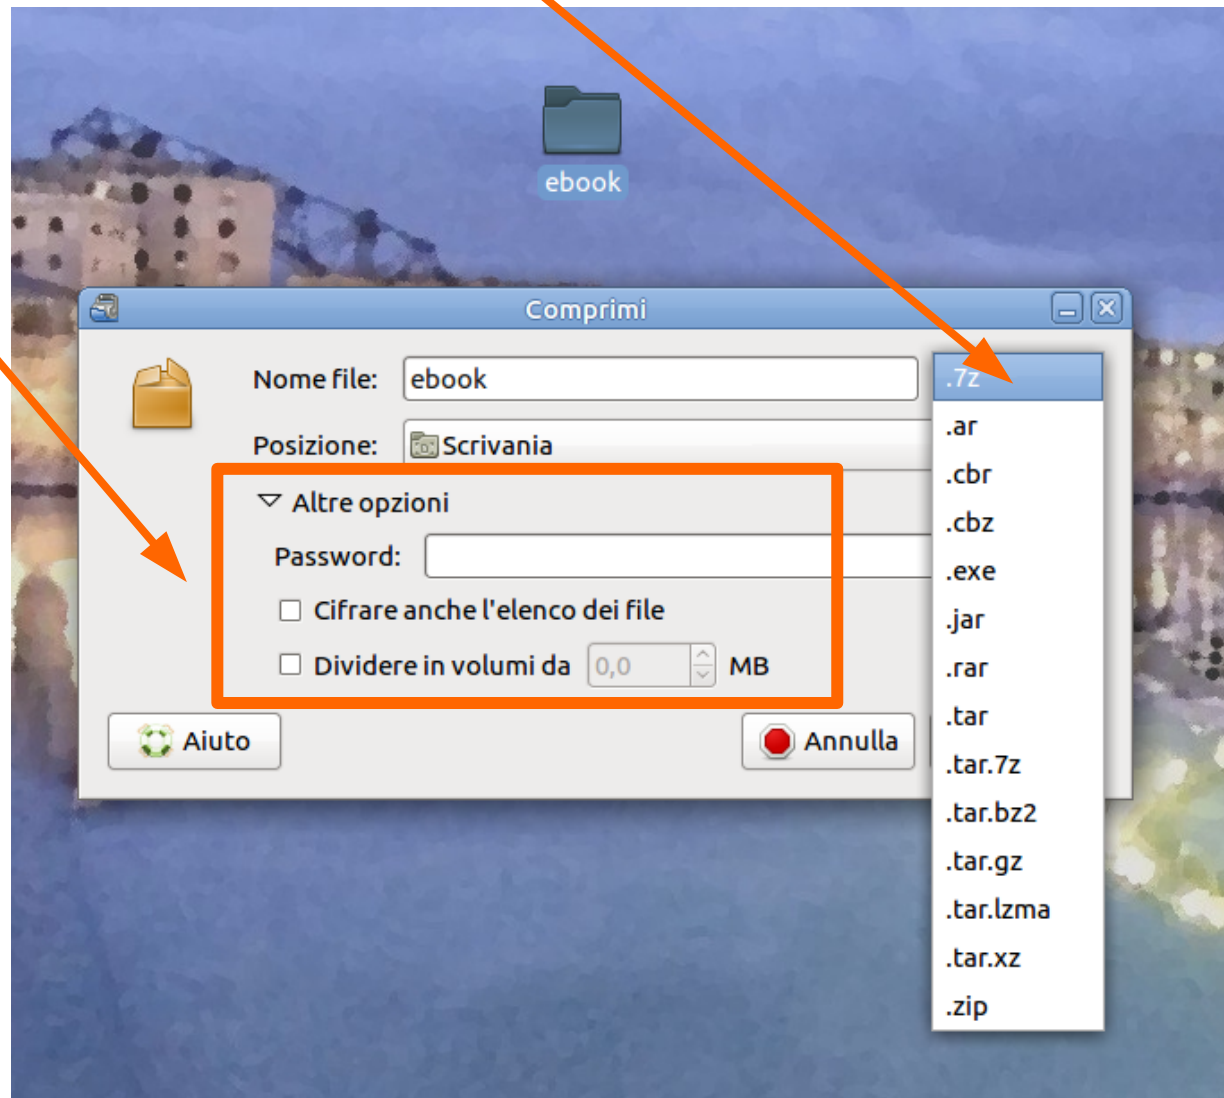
ebook

Comprimi

Nome file: ebook

Posizione: Scrivania

Altre opzioni

Password:

Cifrare anche l'elenco dei file

Dividere in volumi da 0,0 MB

Aiuto

Annulla

.7z
.ar
.cbr
.cbz
.exe
.jar
.rar
.tar
.tar.7z
.tar.bz2
.tar.gz
.tar.lzma
.tar.xz
.zip